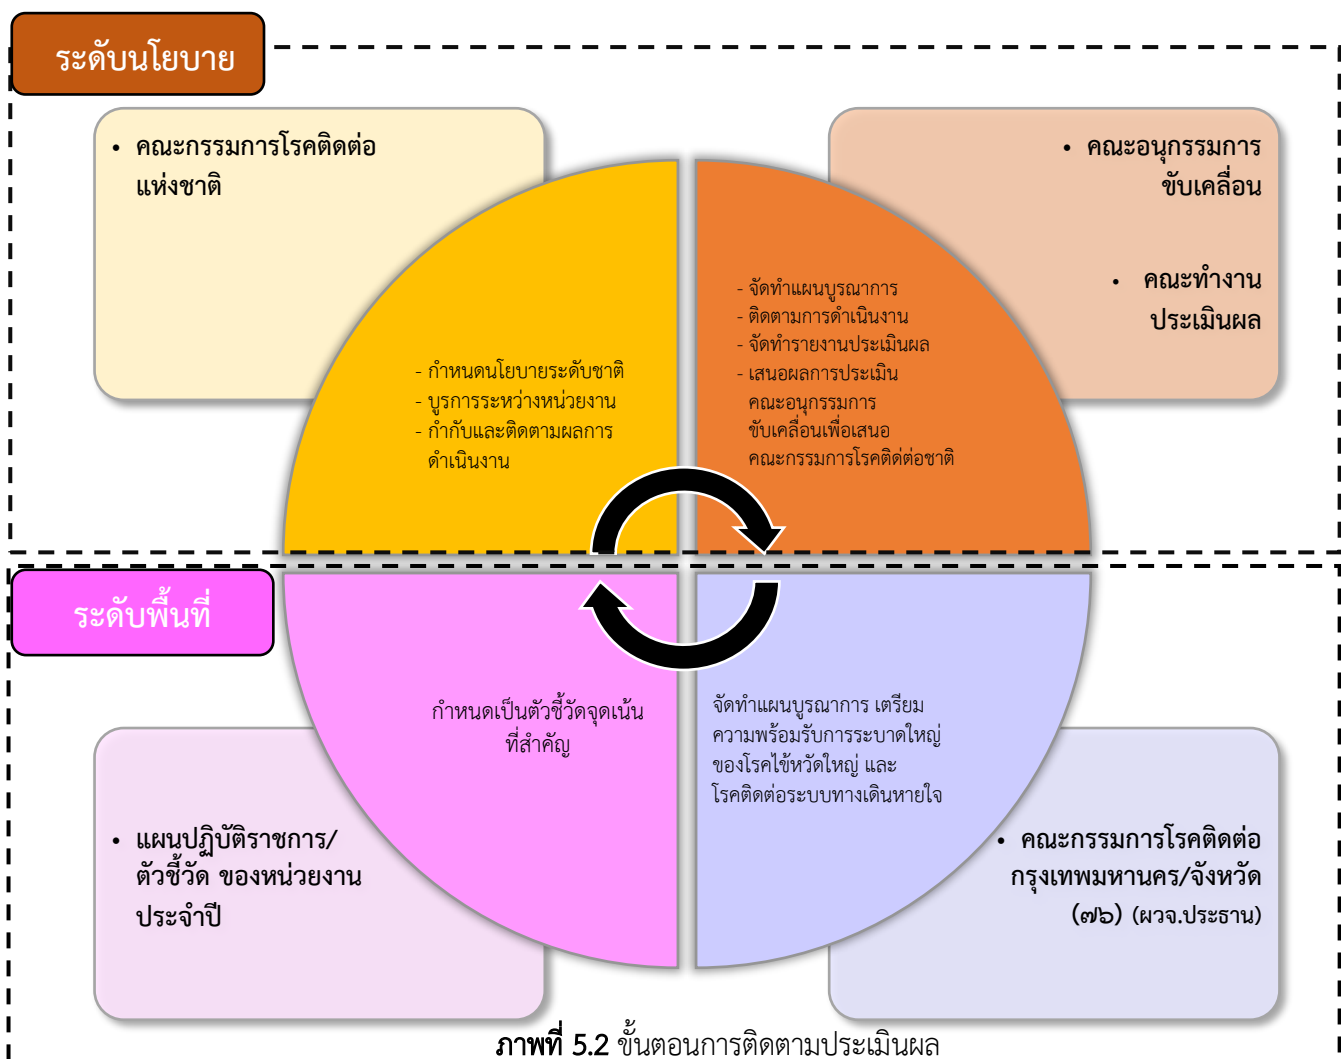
ระดับนโยบาย

• คณะกรรมการโรคติดต่อแห่งชาติ

• คณะอนุกรรมการขับเคลื่อน

• คณะทำงานประเมินผล

- กำหนดนโยบายระดับชาติ
- บูรการระหว่างหน่วยงาน
- กำกับและติดตามผลการดำเนินงาน

- จัดทำแผนบูรณาการ
- ติดตามการดำเนินงาน
- จัดทำรายงานประเมินผล
- เสนอผลการประเมินคณะอนุกรรมการขับเคลื่อนเพื่อเสนอคณะกรรมการโรคติดต่อชาติ

ระดับพื้นที่

กำหนดเป็นตัวชี้วัดจุดเน้นที่สำคัญ

จัดทำแผนบูรณาการ เตรียมความพร้อมรับการระบาดใหญ่ของโรคไข้หวัดใหญ่ และโรคติดต่อระบบทางเดินหายใจ

• แผนปฏิบัติราชการ/ตัวชี้วัด ของหน่วยงานประจำปี

• คณะกรรมการโรคติดต่อกรุงเทพมหานคร/จังหวัด (๗๖) (ผวจ.ประธาน)

ภาพที่ 5.2 ขั้นตอนการติดตามประเมินผล